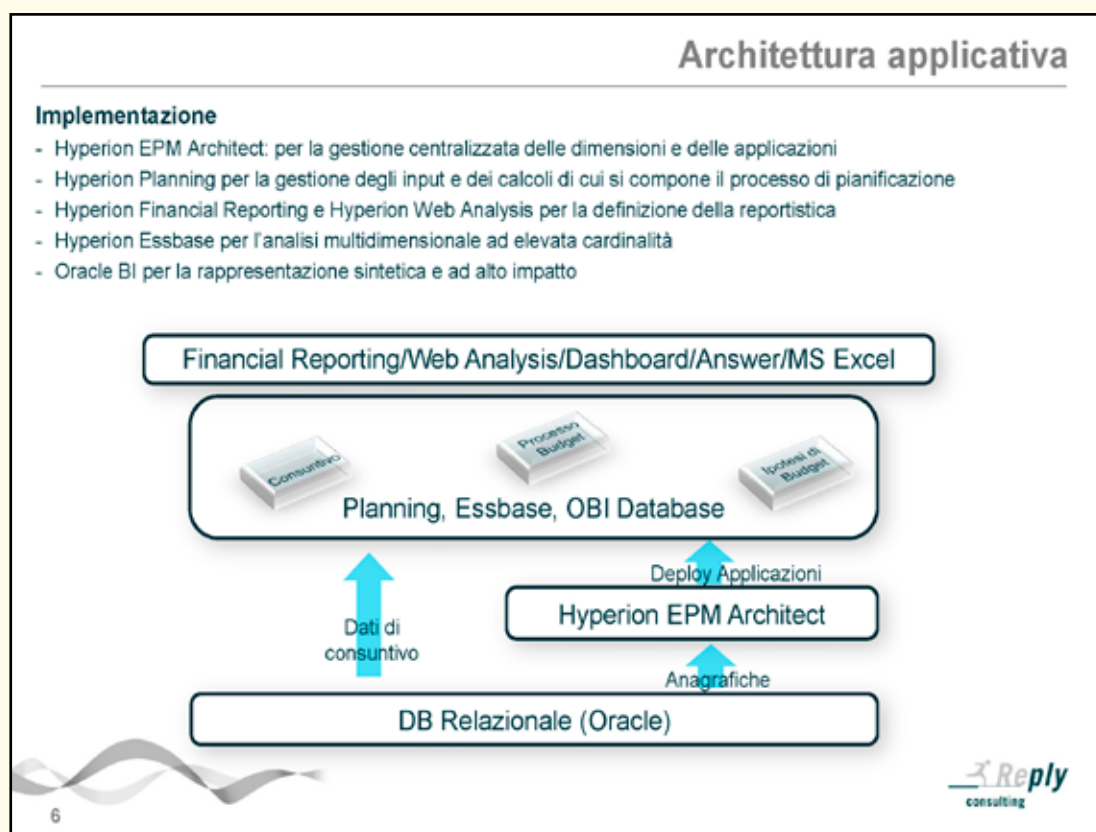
Architettura applicativa

Implementazione

- Hyperion EPM Architect: per la gestione centralizzata delle dimensioni e delle applicazioni
- Hyperion Planning per la gestione degli input e dei calcoli di cui si compone il processo di pianificazione
- Hyperion Financial Reporting e Hyperion Web Analysis per la definizione della reportistica
- Hyperion Essbase per l'analisi multidimensionale ad elevata cardinalità
- Oracle BI per la rappresentazione sintetica e ad alto impatto

Financial Reporting/Web Analysis/Dashboard/Answer/MS Excel

Consuntivo

Processo Budget

Ipotesi di Budget

Planning, Essbase, OBI Database

Deploy Applicazioni

Dati di consuntivo

Hyperion EPM Architect

Anagrafiche

DB Relazionale (Oracle)

Reply consulting

6